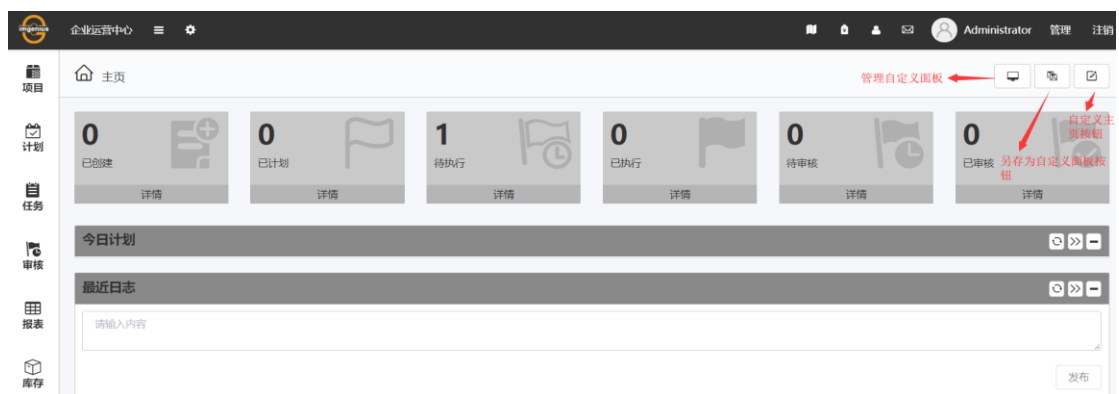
imgenius

企业运营中心

Administrator 管理 注销

项目
计划
任务
审核
报表
库存

主页

管理自定义面板

自定义主页按钮

另存为自定义面板按钮

0
已创建
详情

0
已计划
详情

1
待执行
详情

0
已执行
详情

0
待审核
详情

0
已审核
详情

今日计划

最近日志

请输入内容

发布